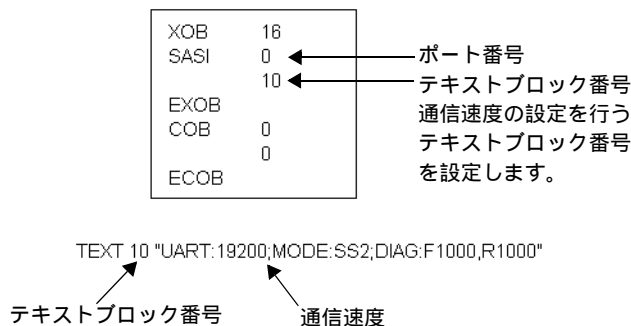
XOB 16
SASI 0
10
EXOB
COB 0
0
ECOB

ポート番号
テキストブロック番号
通信速度の設定を行うテキストブロック番号を設定します。

TEXT 10 "UART:19200;MODE:SS2;DIAG:F1000,R1000"

テキストブロック番号
通信速度